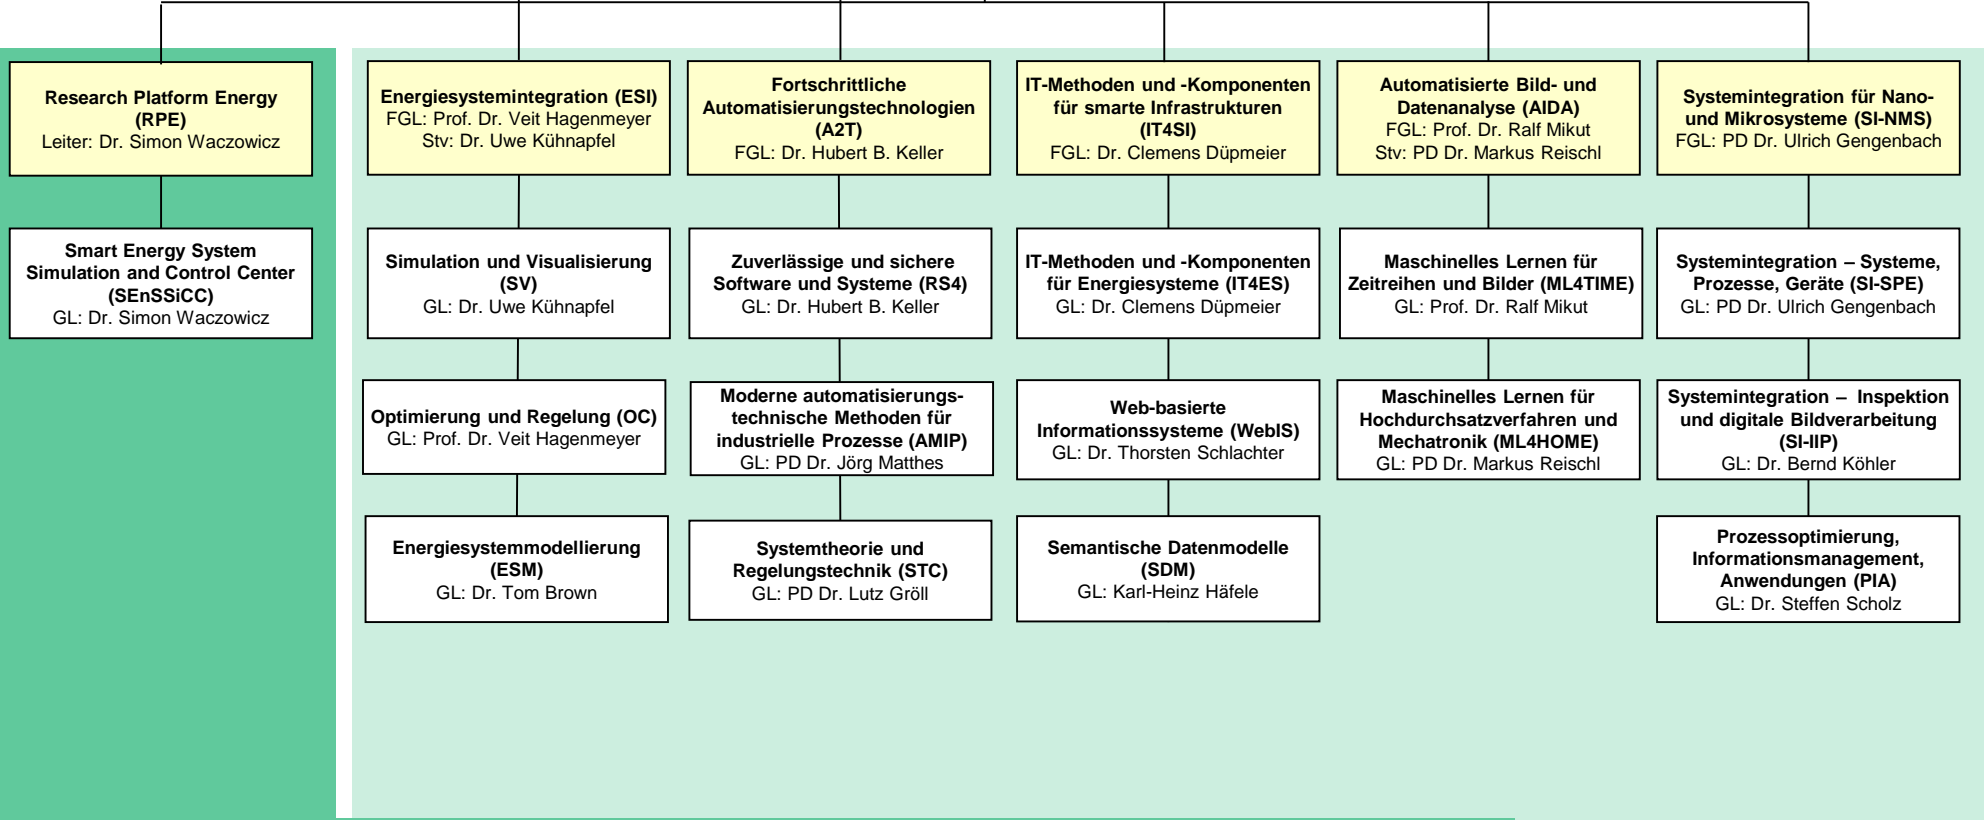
**Research Platform Energy (RPE)**
Leiter: Dr. Simon Waczowicz

**Smart Energy System Simulation and Control Center (SEnSSiCC)**
GL: Dr. Simon Waczowicz

**Energiesystemintegration (ESI)**
FGL: Prof. Dr. Veit Hagenmeyer
Stv: Dr. Uwe Kühnapfel

**Simulation und Visualisierung (SV)**
GL: Dr. Uwe Kühnapfel

**Optimierung und Regelung (OC)**
GL: Prof. Dr. Veit Hagenmeyer

**Energiesystemmodellierung (ESM)**
GL: Dr. Tom Brown

**Fortschrittliche Automatisierungstechnologien (A2T)**
FGL: Dr. Hubert B. Keller

**Zuverlässige und sichere Software und Systeme (RS4)**
GL: Dr. Hubert B. Keller

**Moderne automatisierungstechnische Methoden für industrielle Prozesse (AMIP)**
GL: PD Dr. Jörg Matthes

**Systemtheorie und Regelungstechnik (STC)**
GL: PD Dr. Lutz Gröll

**IT-Methoden und -Komponenten für smarte Infrastrukturen (IT4SI)**
FGL: Dr. Clemens Düpmeier

**IT-Methoden und -Komponenten für Energiesysteme (IT4ES)**
GL: Dr. Clemens Düpmeier

**Web-basierte Informationssysteme (WebIS)**
GL: Dr. Thorsten Schlachter

**Semantische Datenmodelle (SDM)**
GL: Karl-Heinz Häfele

**Automatisierte Bild- und Datenanalyse (AIDA)**
FGL: Prof. Dr. Ralf Mikut
Stv: PD Dr. Markus Reischl

**Maschinelles Lernen für Zeitreihen und Bilder (ML4TIME)**
GL: Prof. Dr. Ralf Mikut

**Maschinelles Lernen für Hochdurchsatzverfahren und Mechatronik (ML4HOME)**
GL: PD Dr. Markus Reischl

**Systemintegration für Nano- und Mikrosysteme (SI-NMS)**
FGL: PD Dr. Ulrich Gengenbach

**Systemintegration – Systeme, Prozesse, Geräte (SI-SPE)**
GL: PD Dr. Ulrich Gengenbach

**Systemintegration – Inspektion und digitale Bildverarbeitung (SI-IIP)**
GL: Dr. Bernd Köhler

**Prozessoptimierung, Informationsmanagement, Anwendungen (PIA)**
GL: Dr. Steffen Scholz